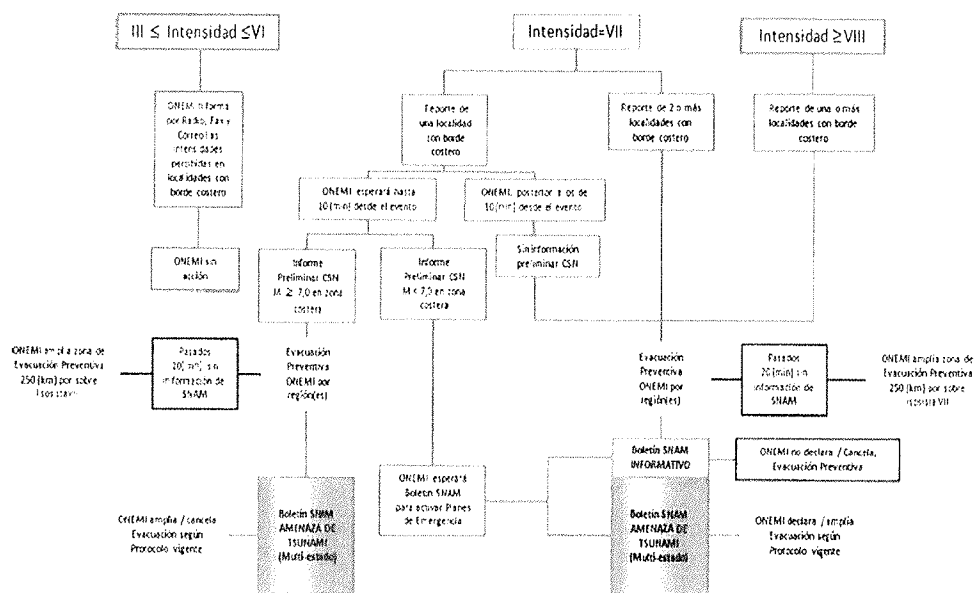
III ≤ Intensidad ≤VI

Intensidad=VII

Intensidad ≥VIII

ONEMI informa por Radio, Fax y Correo las intensidades percibidas en localidades con borde costero

Reporte de una localidad con borde costero

Reporte de 2 o más localidades con borde costero

Reporte de una o más localidades con borde costero

ONEMI esperará hasta 10 [min] desde el evento

ONEMI posterior a los de 10 [min] desde el evento

ONEMI sin acción

Informe Preliminar CSN M ≥ 7,0 en zona costera

Informe Preliminar CSN M < 7,0 en zona costera

Sin información preliminar CSN

ONEMI amplía zona de Evacuación Preventiva 250 [km] por sobre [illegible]

Pasados 20 [min] sin información de SNAM

Evacuación Preventiva ONEMI por región(es)

Evacuación Preventiva ONEMI por región(es)

Pasados 20 [min] sin información de SNAM

ONEMI amplía zona de Evacuación Preventiva 250 [km] por sobre isosista VII

Boletín SNAM INFORMATIVO

ONEMI no declara / Cancela, Evacuación Preventiva

ONEMI esperará Boletín SNAM para activar Planes de Emergencia

ONEMI amplía / cancela Evacuación según Protocolo vigente

Boletín SNAM AMENAZA DE TSUNAMI (Multi-estado)

Boletín SNAM AMENAZA DE TSUNAMI (Multi-estado)

ONEMI declara / amplía Evacuación según Protocolo vigente